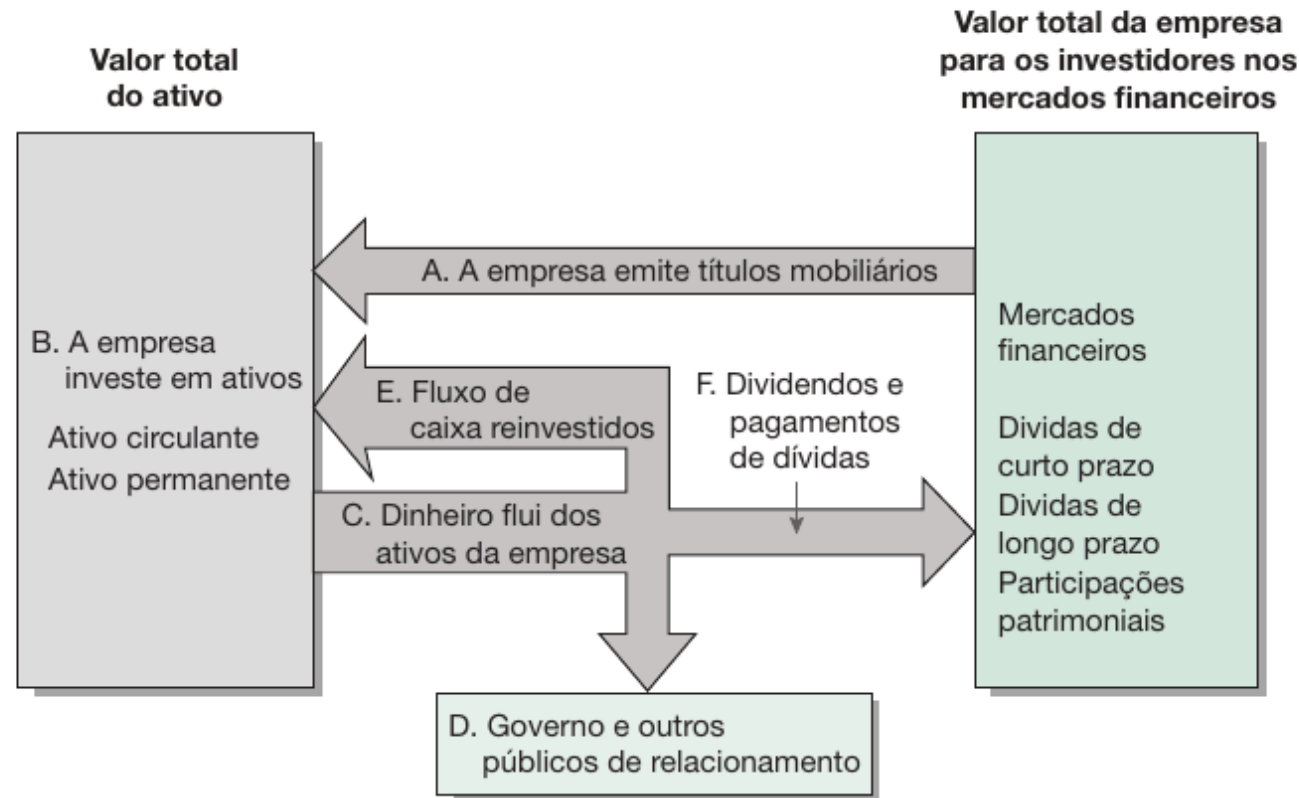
Valor total do ativo

Valor total da empresa para os investidores nos mercados financeiros

A. A empresa emite títulos mobiliários

B. A empresa investe em ativos

Ativo circulante
Ativo permanente

E. Fluxo de caixa reinvestidos

F. Dividendos e pagamentos de dívidas

C. Dinheiro flui dos ativos da empresa

Mercados financeiros

Dividas de curto prazo
Dividas de longo prazo
Participações patrimoniais

D. Governo e outros públicos de relacionamento